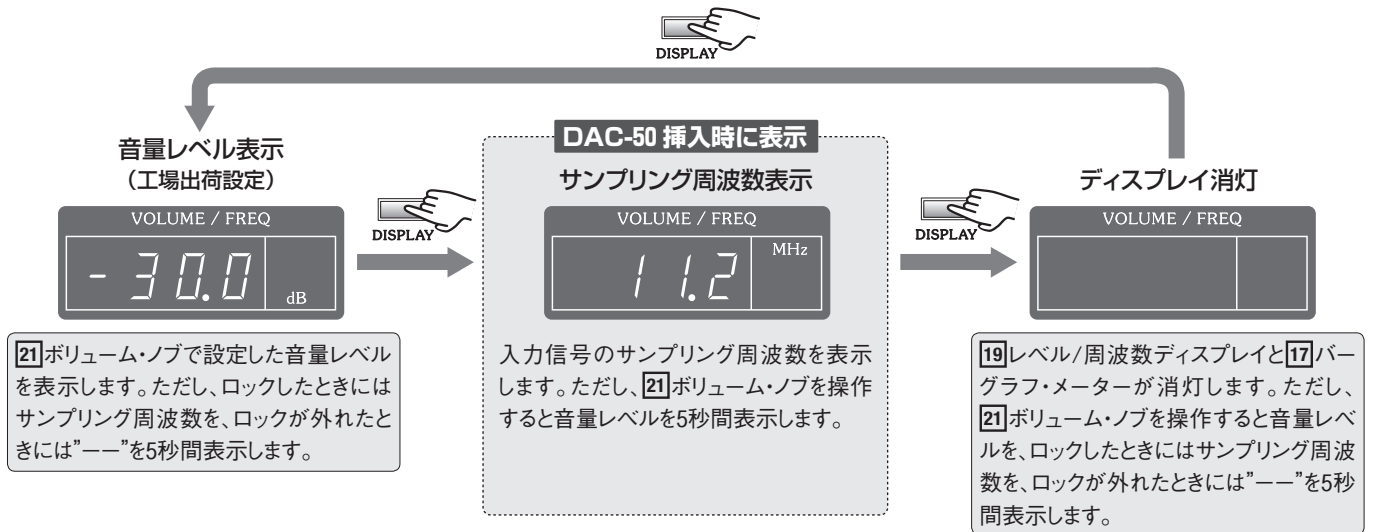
DISPLAY

音量レベル表示
（工場出荷設定）

VOLUME / FREQ
- 30.0 dB

21 ボリューム・ノブで設定した音量レベルを表示します。ただし、ロックしたときにはサンプリング周波数を、ロックが外れたときには"ーー"を5秒間表示します。

DISPLAY

DAC-50 挿入時に表示
サンプリング周波数表示

VOLUME / FREQ
11.2 MHz

入力信号のサンプリング周波数を表示します。ただし、21 ボリューム・ノブを操作すると音量レベルを5秒間表示します。

DISPLAY

ディスプレイ消灯

VOLUME / FREQ

19 レベル/周波数ディスプレイと 17 バーグラフ・メーターが消灯します。ただし、21 ボリューム・ノブを操作すると音量レベルを、ロックしたときにはサンプリング周波数を、ロックが外れたときには"ーー"を5秒間表示します。